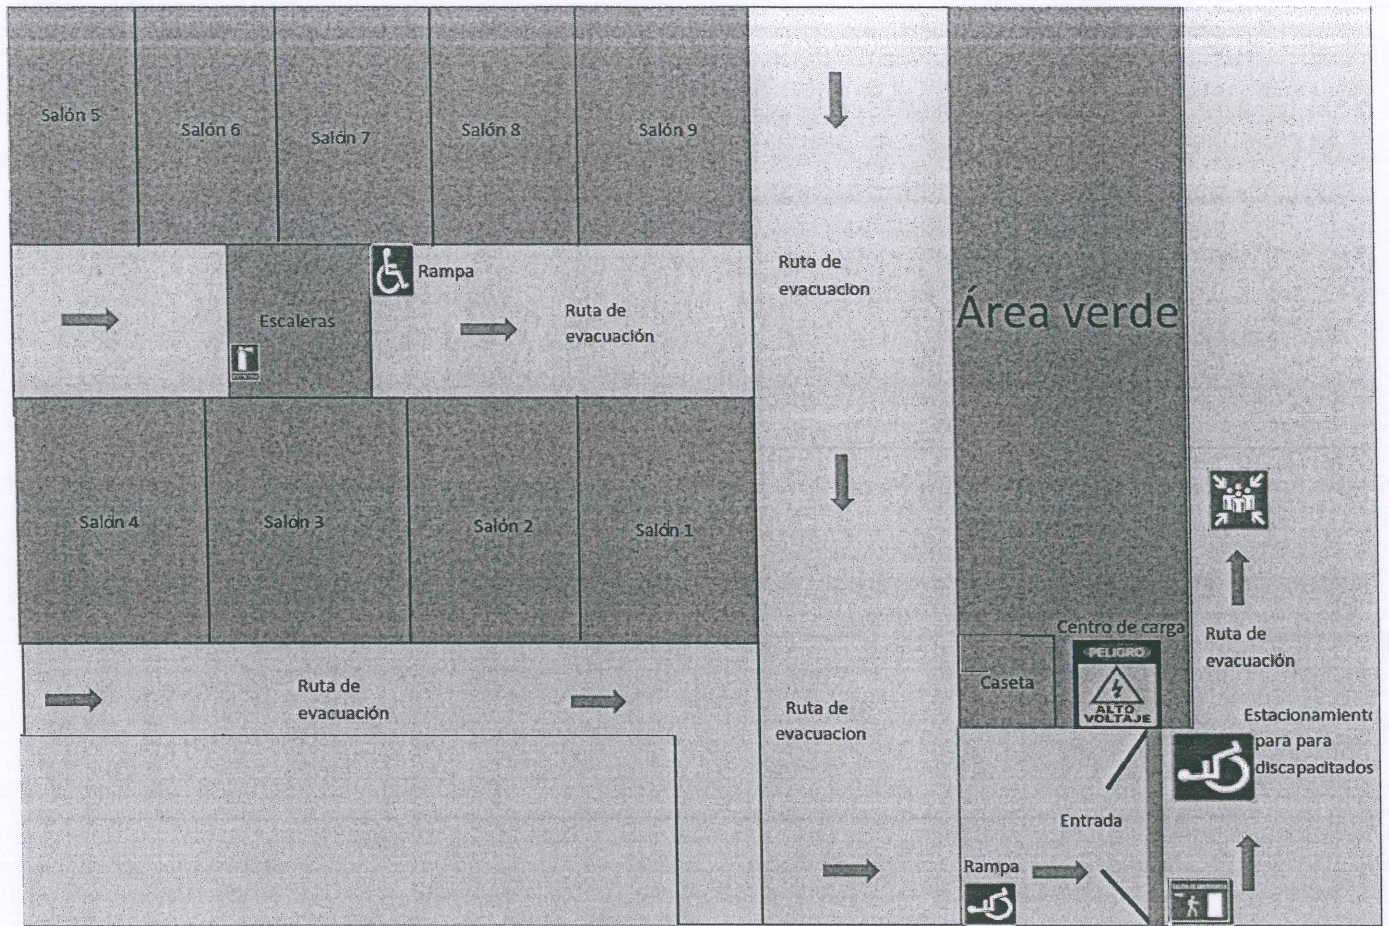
Salón 5

Salón 6

Salón 7

Salón 8

Salón 9

Ruta de evacuacion

Área verde

Rampa

Escaleras

Ruta de evacuación

Salón 4

Salón 3

Salón 2

Salón 1

Centro de carga

PELIGRO

ALTO VOLTAJE

Caseta

Ruta de evacuación

Ruta de evacuación

Ruta de evacuacion

Estacionamient para para discapacitados

Entrada

Rampa

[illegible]